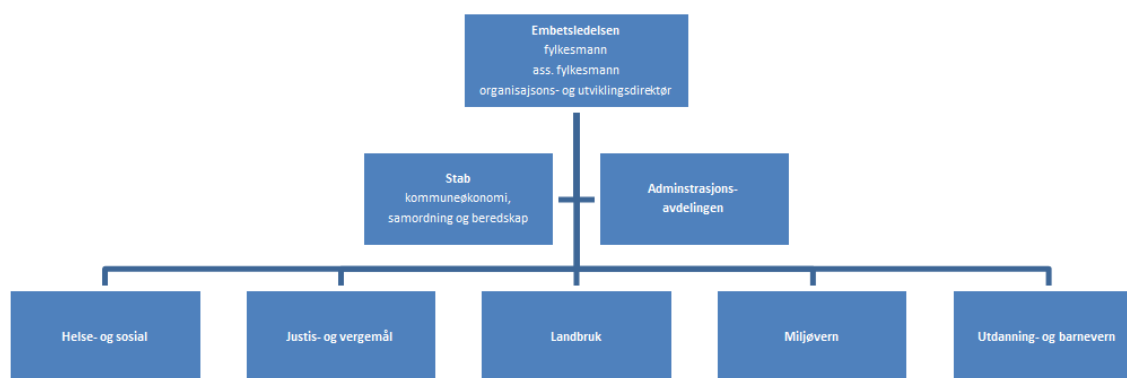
Embetsledelsen
fylkesmann
ass. fylkesmann
organisajsons- og utviklingsdirektør

Stab
kommuneøkonomi,
samordning og beredskap

Adminstrasjonsavdelingen

Helse- og sosial

Justis- og vergemål

Landbruk

Miljøvern

Utdanning- og barnevern